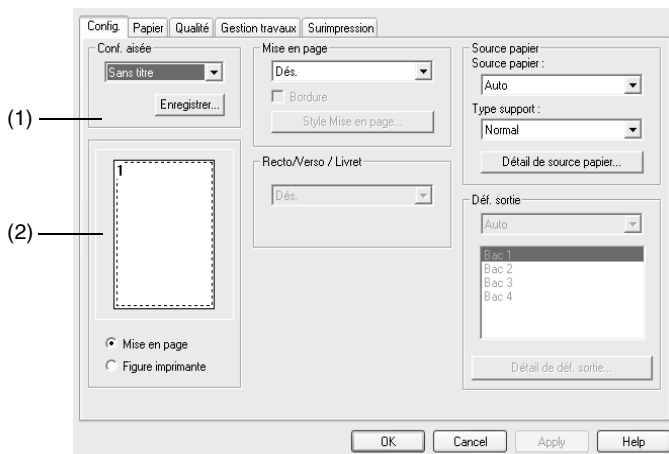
Config. Papier Qualité Gestion travaux Surimpression

Conf. aisée
Sans titre
Enregistrer...

(1)

(2)

1

Mise en page
Figure imprimante

Mise en page
Dés.
Bordure
Style Mise en page...

Recto/Verso / Livret
Dés.

Source papier
Source papier :
Auto
Type support :
Normal
Détail de source papier...

Déf. sortie
Auto
Bac 1
Bac 2
Bac 3
Bac 4
Détail de déf. sortie...

OK Cancel Apply Help